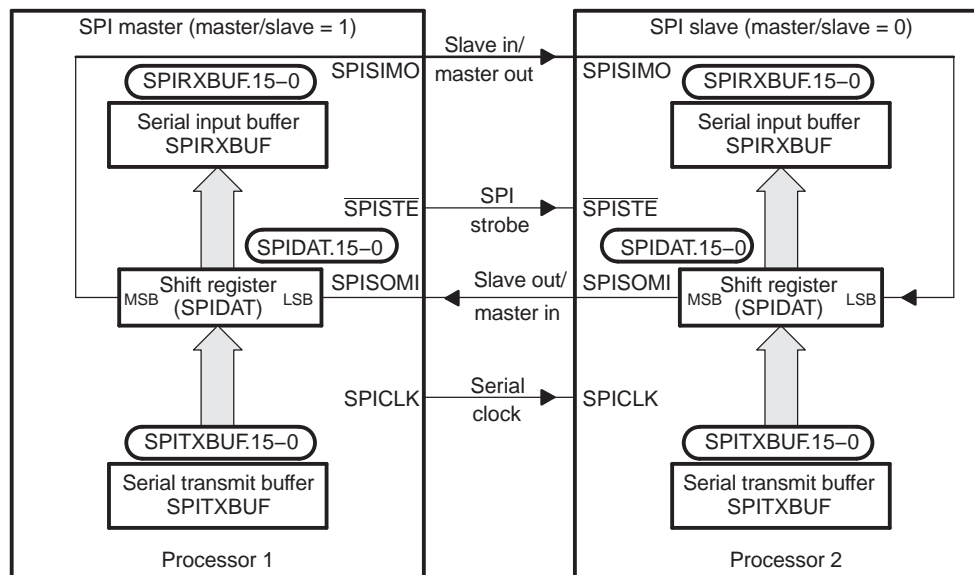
SPI master (master/slave = 1)

SPIRXBUF.15–0

Serial input buffer SPIRXBUF

SPIDAT.15–0

MSB Shift register (SPIDAT) LSB

SPITXBUF.15–0

Serial transmit buffer SPITXBUF

Processor 1

SPISIMO

$\overline{SPISTE}$

SPISOMI

SPICLK

Slave in/ master out

SPI strobe

Slave out/ master in

Serial clock

SPI slave (master/slave = 0)

SPISIMO

SPIRXBUF.15–0

Serial input buffer SPIRXBUF

$\overline{SPISTE}$

SPIDAT.15–0

SPISOMI

MSB Shift register (SPIDAT) LSB

SPICLK

SPITXBUF.15–0

Serial transmit buffer SPITXBUF

Processor 2